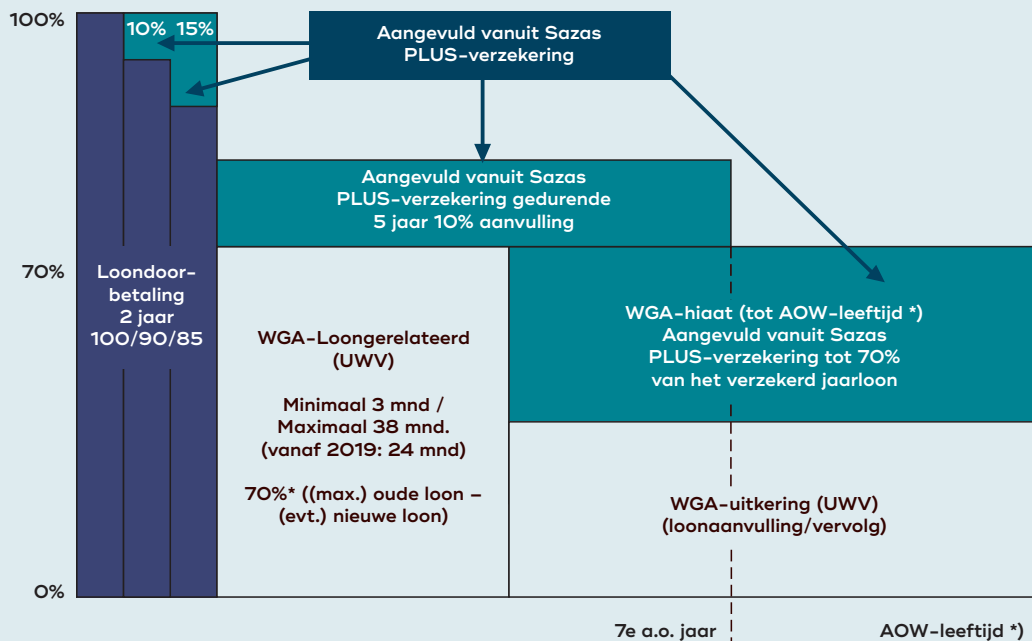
100%

10% 15%

Aangevuld vanuit Sazas PLUS-verzekering

Aangevuld vanuit Sazas PLUS-verzekering gedurende 5 jaar 10% aanvulling

70%

Loondoor-betaling 2 jaar 100/90/85

WGA-Loongerelateerd (UWV)

Minimaal 3 mnd / Maximaal 38 mnd. (vanaf 2019: 24 mnd)

70%* ((max.) oude loon – (evt.) nieuwe loon)

WGA-hiaat (tot AOW-leeftijd *) Aangevuld vanuit Sazas PLUS-verzekering tot 70% van het verzekerd jaarloon

WGA-uitkering (UWV) (loonaanvulling/vervolg)

0%

7e a.o. jaar

AOW-leeftijd *)